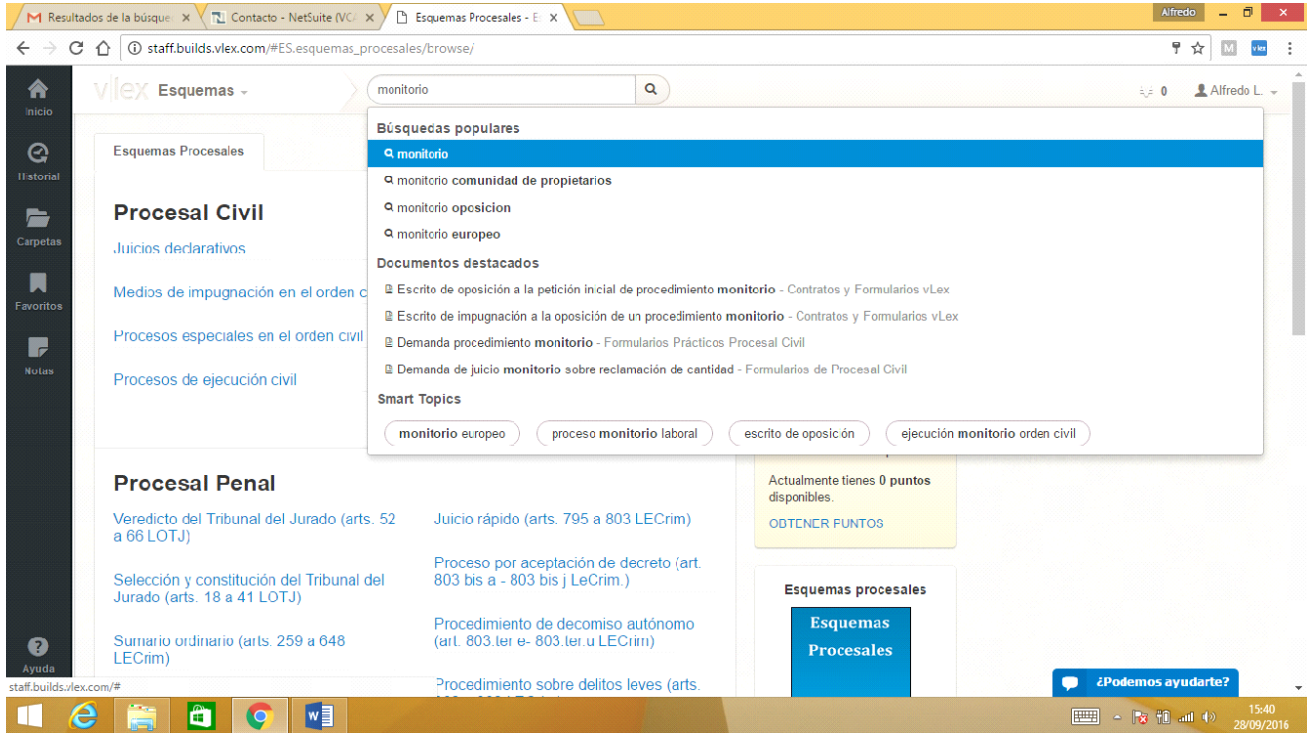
Resultados de la búsque ×
Contacto - NetSuite (VC ×
Esquemas Procesales - E ×
Alfredo
staff.builds.vlex.com/#ES.esquemas_procesales/browse/
Inicio
Historial
Carpetas
Favoritos
Notas
Ayuda
vLex Esquemas
monitorio
0
Alfredo L.
Esquemas Procesales
Procesal Civil
Juicios declarativos
Medios de impugnación en el orden c
Procesos especiales en el orden civil
Procesos de ejecución civil

Búsquedas populares
monitorio
monitorio comunidad de propietarios
monitorio opcsicion
monitorio europeo
Documentos destacados
Escrito de oposición a la petición inicial de procedimiento monitorio - Contratos y Formularios vLex
Escrito de impugnación a la oposición de un procedimiento monitorio - Contratos y Formularios vLex
Demanda procedimiento monitorio - Formularios Prácticos Procesal Civil
Demanda de juicio monitorio sobre reclamación de cantidad - Formularios de Procesal Civil
Smart Topics
monitorio europeo
proceso monitorio laboral
escrito de oposición
ejecución monitorio orden civil

Procesal Penal
Veredicto del Tribunal del Jurado (arts. 52 a 66 LOTJ)
Selección y constitución del Tribunal del Jurado (arts. 18 a 41 LOTJ)
Sumario ordinario (arts. 259 a 648 LECrim)
Juicio rápido (arts. 795 a 803 LECrim)
Proceso por aceptación de decreto (art. 803 bis a - 803 bis j LeCrim.)
Procedimiento de decomiso autónomo (art. 803.ter e- 803.ter.u LECrim)
Procedimiento sobre delitos leves (arts. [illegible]

Actualmente tienes 0 puntos disponibles.
OBTENER PUNTOS
Esquemas procesales
Esquemas Procesales
¿Podemos ayudarte?
staff.builds.vlex.com/#
15:40
28/09/2016